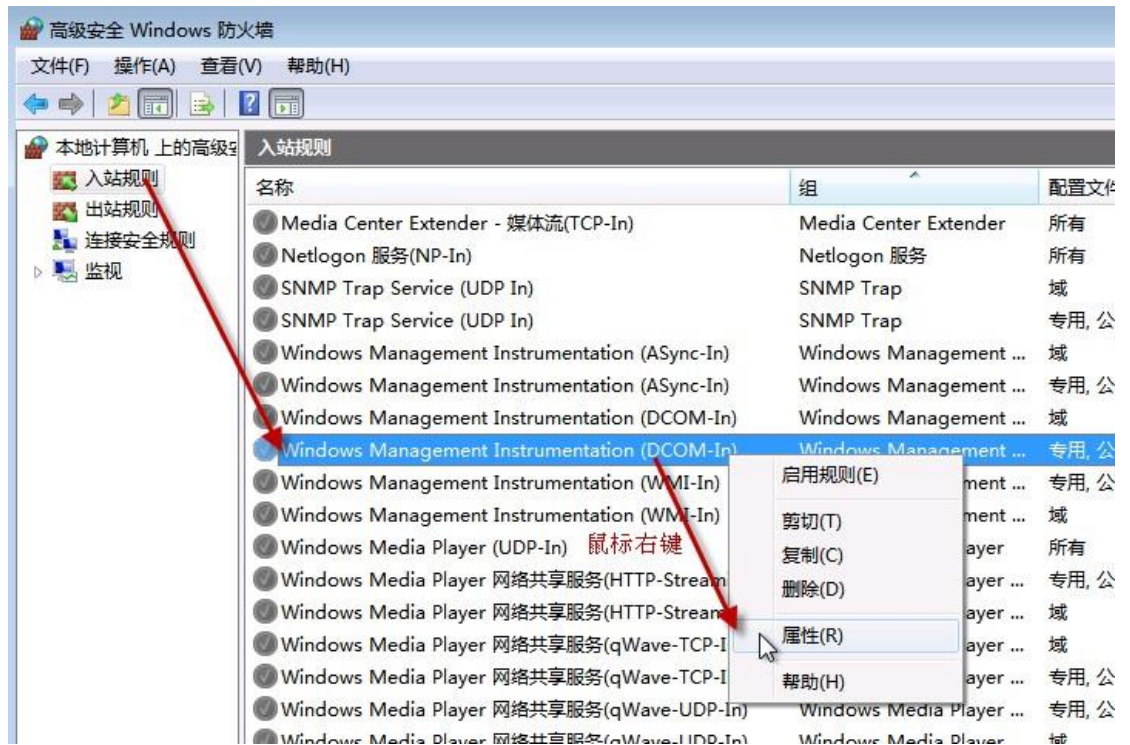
高级安全 Windows 防火墙

文件(F) 操作(A) 查看(V) 帮助(H)

本地计算机 上的高级安
入站规则
出站规则
连接安全规则
监视

入站规则

| 名称 | 组 | 配置文件 |
|---|---|---|
| Media Center Extender - 媒体流(TCP-In) | Media Center Extender | 所有 |
| Netlogon 服务(NP-In) | Netlogon 服务 | 所有 |
| SNMP Trap Service (UDP In) | SNMP Trap | 域 |
| SNMP Trap Service (UDP In) | SNMP Trap | 专用, 公 |
| Windows Management Instrumentation (ASync-In) | Windows Management ... | 域 |
| Windows Management Instrumentation (ASync-In) | Windows Management ... | 专用, 公 |
| Windows Management Instrumentation (DCOM-In) | Windows Management ... | 域 |
| Windows Management Instrumentation (DCOM-In) | Windows Management ... | 专用, 公 |
| Windows Management Instrumentation (WMI-In) | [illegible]ment ... | 专用, 公 |
| Windows Management Instrumentation (WMI-In) | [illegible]ment ... | 域 |
| Windows Media Player (UDP-In) | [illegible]ayer | 所有 |
| Windows Media Player 网络共享服务(HTTP-Stream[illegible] | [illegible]ayer ... | 专用, 公 |
| Windows Media Player 网络共享服务(HTTP-Stream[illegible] | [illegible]ayer ... | 域 |
| Windows Media Player 网络共享服务(qWave-TCP-I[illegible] | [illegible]ayer ... | 域 |
| Windows Media Player 网络共享服务(qWave-TCP-I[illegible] | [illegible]ayer ... | 专用, 公 |
| Windows Media Player 网络共享服务(qWave-UDP-In) | Windows Media Player ... | 专用, 公 |
| Windows Media Player 网络共享服务(qWave-UDP-In) | Windows Media Player ... | 域 |

鼠标右键

启用规则(E)
剪切(T)
复制(C)
删除(D)
属性(R)
帮助(H)